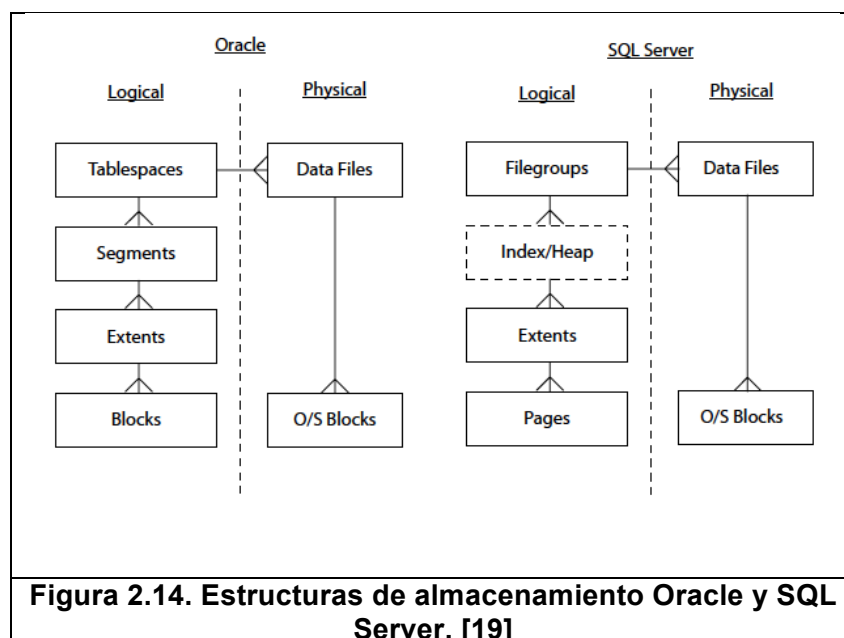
Oracle

Logical

Physical

Tablespaces

Data Files

Segments

Extents

Blocks

O/S Blocks

SQL Server

Logical

Physical

Filegroups

Data Files

Index/Heap

Extents

Pages

O/S Blocks

Figura 2.14. Estructuras de almacenamiento Oracle y SQL Server. [19]